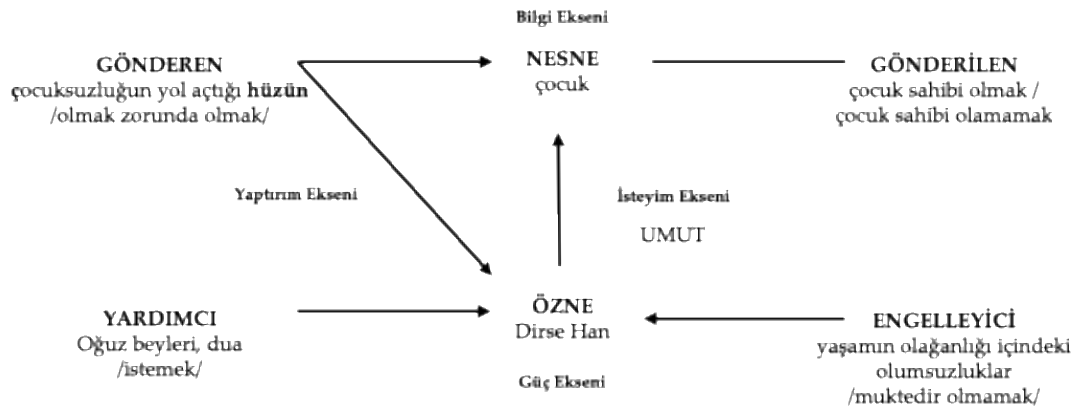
Bilgi Ekseni

GÖNDEREN
çocuksuzluğun yol açtığı hüzün
/olmak zorunda olmak/

NESNE
çocuk

GÖNDERİLEN
çocuk sahibi olmak /
çocuk sahibi olamamak

Yaptırım Ekseni

İsteyim Ekseni

UMUT

YARDIMCI
Oğuz beyleri, dua
/istemek/

ÖZNE
Dirse Han

ENGELLEYİCİ
yaşamın olağanlığı içindeki
olumsuzluklar
/muktedir olmamak/

Güç Ekseni